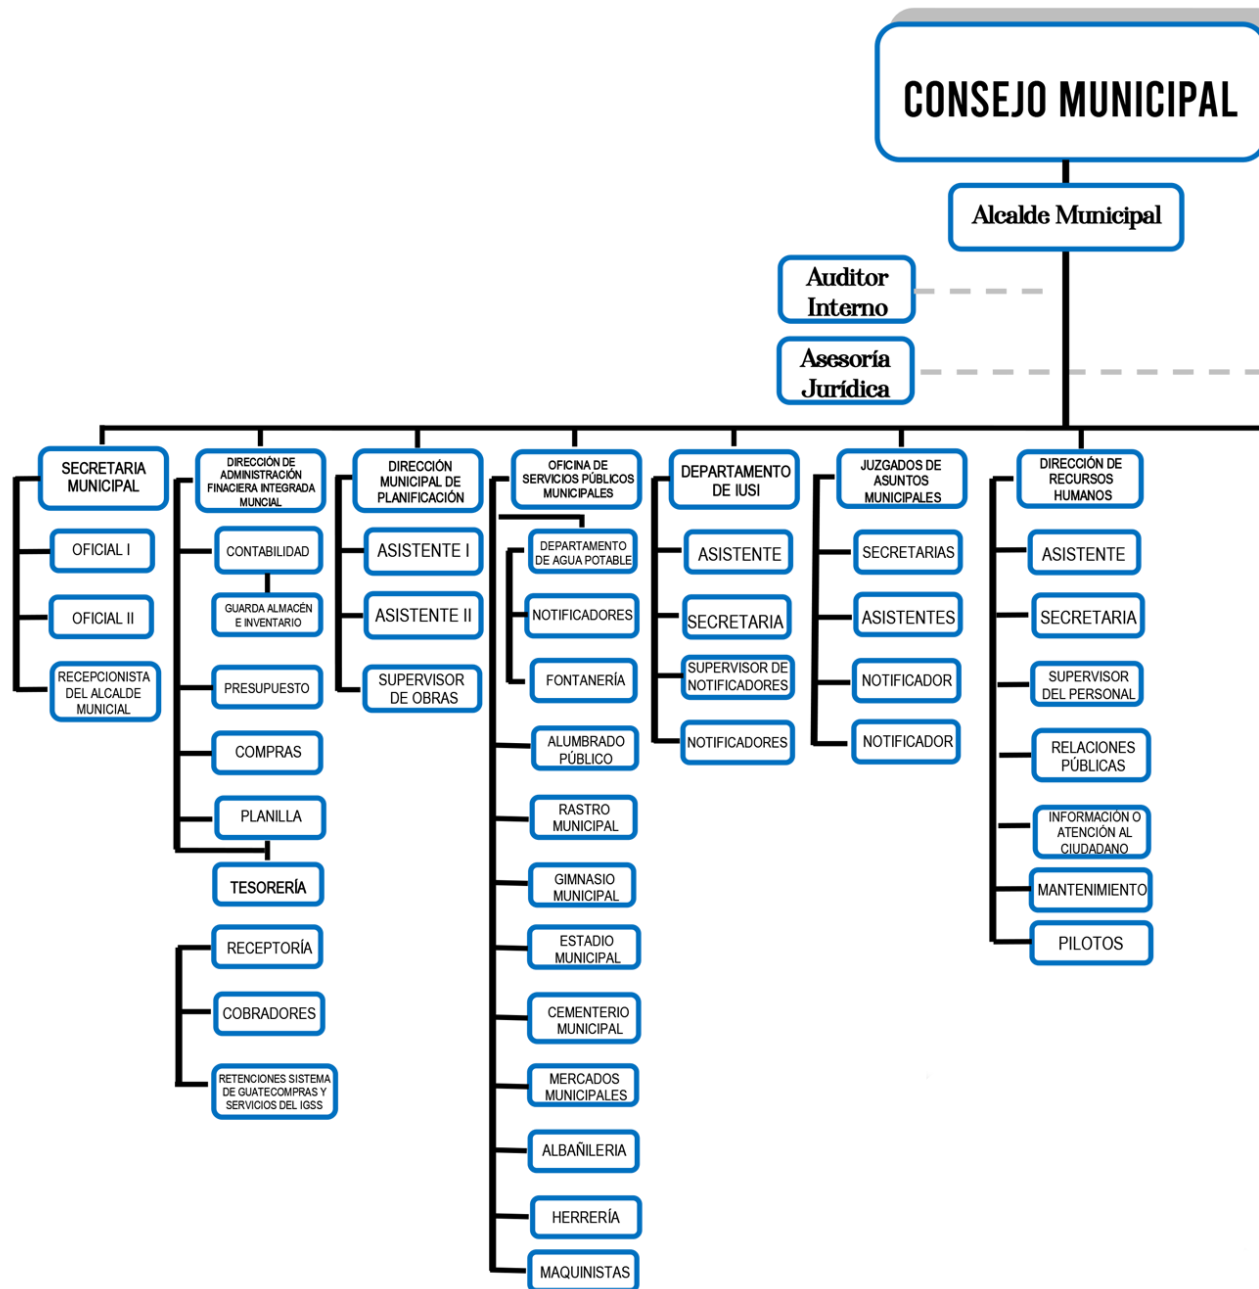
CONSEJO MUNICIPAL

Alcalde Municipal

Auditor Interno

Asesoría Jurídica

SECRETARIA MUNICIPAL

OFICIAL I

OFICIAL II

RECEPCIONISTA DEL ALCALDE MUNICIAL

DIRECCIÓN DE ADMINISTRACIÓN FINACIERA INTEGRADA MUNCIAL

CONTABILIDAD

GUARDA ALMACÉN E INVENTARIO

PRESUPUESTO

COMPRAS

PLANILLA

TESORERÍA

RECEPTORÍA

COBRADORES

RETENCIONES SISTEMA DE GUATECOMPRAS Y SERVICIOS DEL IGSS

DIRECCIÓN MUNICIPAL DE PLANIFICACIÓN

ASISTENTE I

ASISTENTE II

SUPERVISOR DE OBRAS

OFICINA DE SERVICIOS PÚBLICOS MUNICIPALES

DEPARTAMENTO DE AGUA POTABLE

NOTIFICADORES

FONTANERÍA

ALUMBRADO PÚBLICO

RASTRO MUNICIPAL

GIMNASIO MUNICIPAL

ESTADIO MUNICIPAL

CEMENTERIO MUNICIPAL

MERCADOS MUNICIPALES

ALBAÑILERIA

HERRERÍA

MAQUINISTAS

DEPARTAMENTO DE IUSI

ASISTENTE

SECRETARIA

SUPERVISOR DE NOTIFICADORES

NOTIFICADORES

JUZGADOS DE ASUNTOS MUNICIPALES

SECRETARIAS

ASISTENTES

NOTIFICADOR

NOTIFICADOR

DIRECCIÓN DE RECURSOS HUMANOS

ASISTENTE

SECRETARIA

SUPERVISOR DEL PERSONAL

RELACIONES PÚBLICAS

INFORMACIÓN O ATENCIÓN AL CIUDADANO

MANTENIMIENTO

PILOTOS